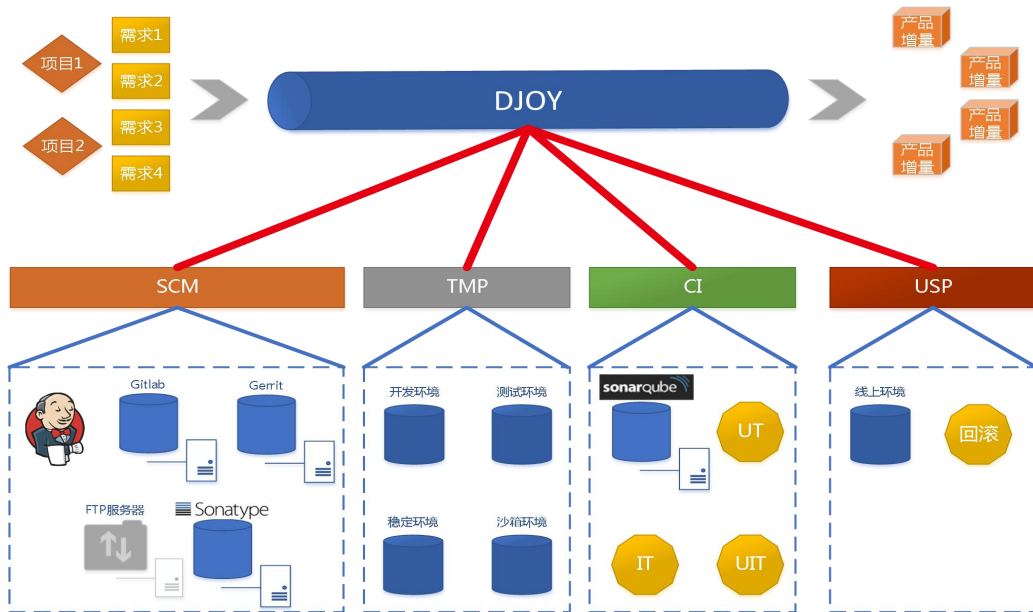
需求1
项目1
需求2
需求3
项目2
需求4

DJOY

产品增量
产品增量
产品增量
产品增量

SCM
TMP
CI
USP

Gitlab
Gerrit
FTP服务器
Sonatype

开发环境
测试环境
稳定环境
沙箱环境

sonarqube
UT
IT
UIT

线上环境
回滚